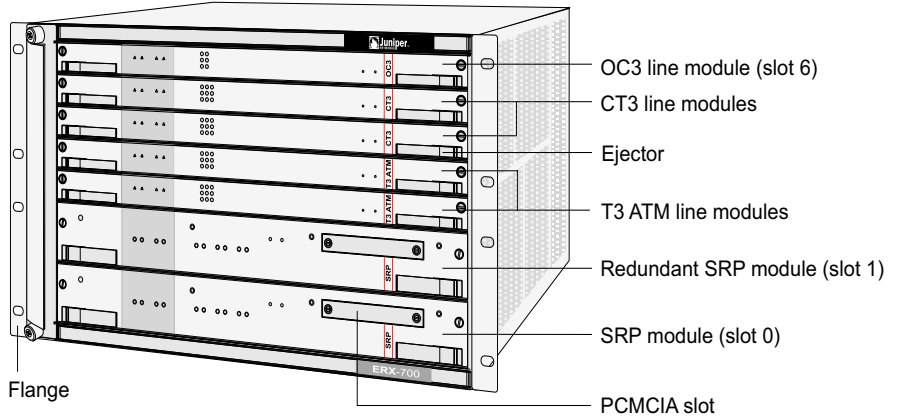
Juniper

OC3

CT3

CT3

T3 ATM

T3 ATM

SRP

SRP

ERX-700

OC3 line module (slot 6)

CT3 line modules

Ejector

T3 ATM line modules

Redundant SRP module (slot 1)

SRP module (slot 0)

Flange

PCMCIA slot